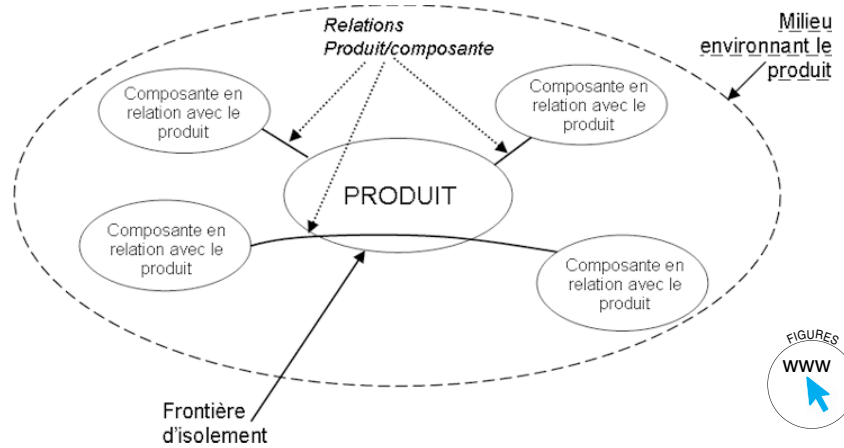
Relations Produit/composante

Milieu environnant le produit

Composante en relation avec le produit

Composante en relation avec le produit

PRODUIT

Composante en relation avec le produit

Composante en relation avec le produit

FIGURES
WWW

Frontière d'isolement